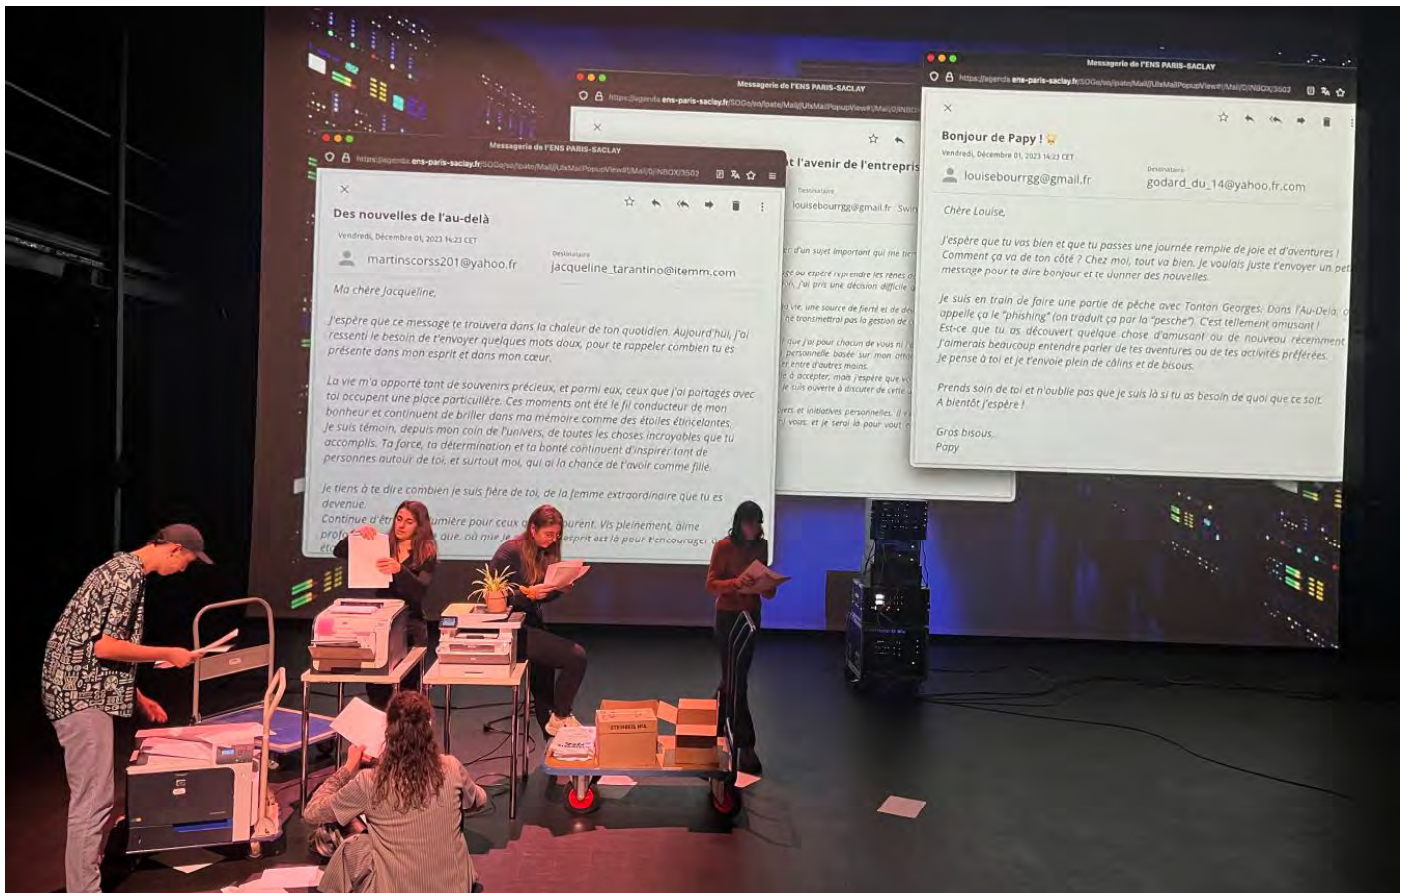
Messagerie de l'ENS PARIS-SACLAY

https://agenda.ens-paris-saclay.fr/SOGo/so/pate/Mail/UIxMailPopupView#!/Mail/0/INBOX/3502

Des nouvelles de l'au-delà

Vendredi, Décembre 01, 2023 14:23 CET

martinscorss201@yahoo.fr

Destinataire

jacqueline_tarantino@itemm.com

Ma chère Jacqueline,

J'espère que ce message te trouvera dans la chaleur de ton quotidien. Aujourd'hui, j'ai ressenti le besoin de t'envoyer quelques mots doux, pour te rappeler combien tu es présente dans mon esprit et dans mon cœur.

La vie m'a apporté tant de souvenirs précieux, et parmi eux, ceux que j'ai partagés avec toi occupent une place particulière. Ces moments ont été le fil conducteur de mon bonheur et continuent de briller dans ma mémoire comme des étoiles étincelantes. Je suis témoin, depuis mon coin de l'univers, de toutes les choses incroyables que tu accomplis. Ta force, ta détermination et ta bonté continuent d'inspirer tant de personnes autour de toi, et surtout moi, qui ai la chance de t'avoir comme fille.

Je tiens à te dire combien je suis fière de toi, de la femme extraordinaire que tu es devenue.

Continue d'êtr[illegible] lumière pour ceux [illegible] ourent. Vis pleinement, aime profo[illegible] que, où que je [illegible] esprit est là pour t'encourager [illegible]

Messagerie de l'ENS PARIS-SACLAY

https://agenda.ens-paris-saclay.fr/SOGo/so/pate/Mail/UIxMailPopupView#!/Mail/0/INBOX

t l'avenir de l'entrepris

Destinataire

louisebourrgg@gmail.fr Swi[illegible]

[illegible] d'un sujet important qui me tie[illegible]

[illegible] ge qui espère reprendre les rênes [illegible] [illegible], j'ai pris une décision difficile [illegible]

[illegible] vie, une source de fierté et de de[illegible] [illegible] ne transmettrai pas la gestion de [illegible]

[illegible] que j'ai pour chacun de vous ni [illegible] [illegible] personnelle basée sur mon att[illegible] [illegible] r entre d'autres mains.

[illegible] à accepter, mais j'espère que v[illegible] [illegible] je suis ouverte à discuter de cette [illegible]

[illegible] jets et initiatives personnelles. Il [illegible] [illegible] vous, et je serai là pour vous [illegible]

Messagerie de l'ENS PARIS-SACLAY

https://agenda.ens-paris-saclay.fr/SOGo/so/pate/Mail/UIxMailPopupView#!/Mail/0/INBOX/3502

Bonjour de Papy !

Vendredi, Décembre 01, 2023 14:23 CET

louisebourrgg@gmail.fr

Destinataire

godard_du_14@yahoo.fr.com

Chère Louise,

J'espère que tu vas bien et que tu passes une journée remplie de joie et d'aventures ! Comment ça va de ton côté ? Chez moi, tout va bien. Je voulais juste t'envoyer un pet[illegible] message pour te dire bonjour et te donner des nouvelles.

Je suis en train de faire une partie de pêche avec Tonton Georges. Dans l'Au-Delà, o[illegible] appelle ça le "phishing" (on traduit ça par la "pesche"). C'est tellement amusant ! Est-ce que tu as découvert quelque chose d'amusant ou de nouveau récemment J'aimerais beaucoup entendre parler de tes aventures ou de tes activités préférées. Je pense à toi et je t'envoie plein de câlins et de bisous.

Prends soin de toi et n'oublie pas que je suis là si tu as besoin de quoi que ce soit. A bientôt j'espère !

Gros bisous,
Papy

STEINBERG IPA